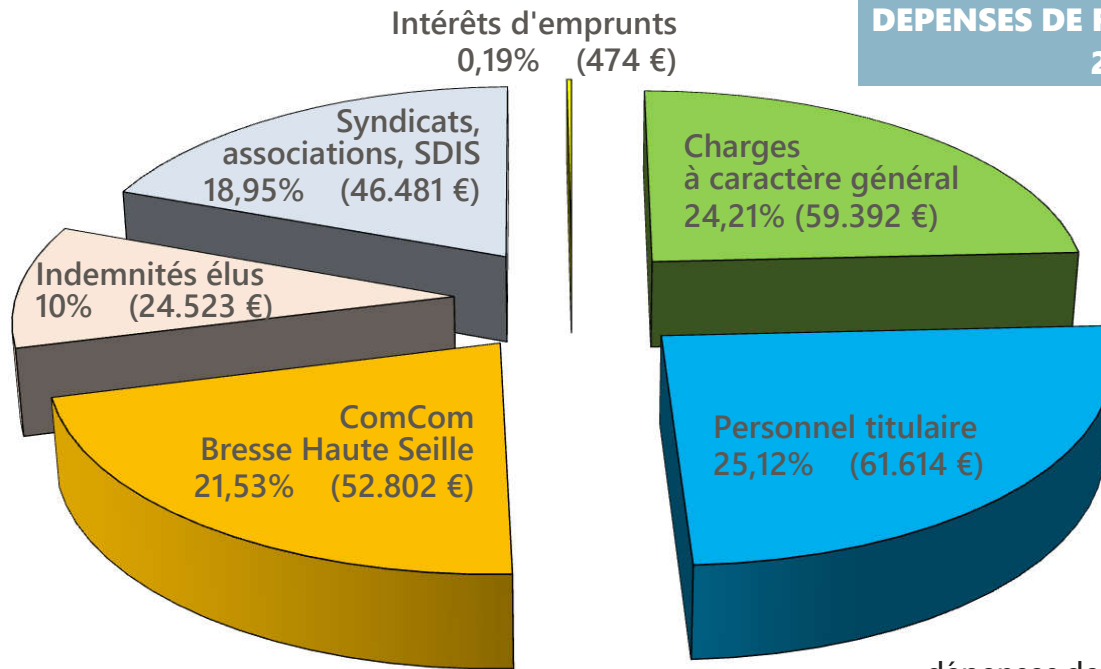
Intérêts d'emprunts
0,19% (474 €)

DEPENSES DE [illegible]
2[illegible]

Syndicats, associations, SDIS
18,95% (46.481 €)

Charges à caractère général
24,21% (59.392 €)

Indemnités élus
10% (24.523 €)

ComCom
Bresse Haute Seille
21,53% (52.802 €)

Personnel titulaire
25,12% (61.614 €)

dépenses de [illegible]